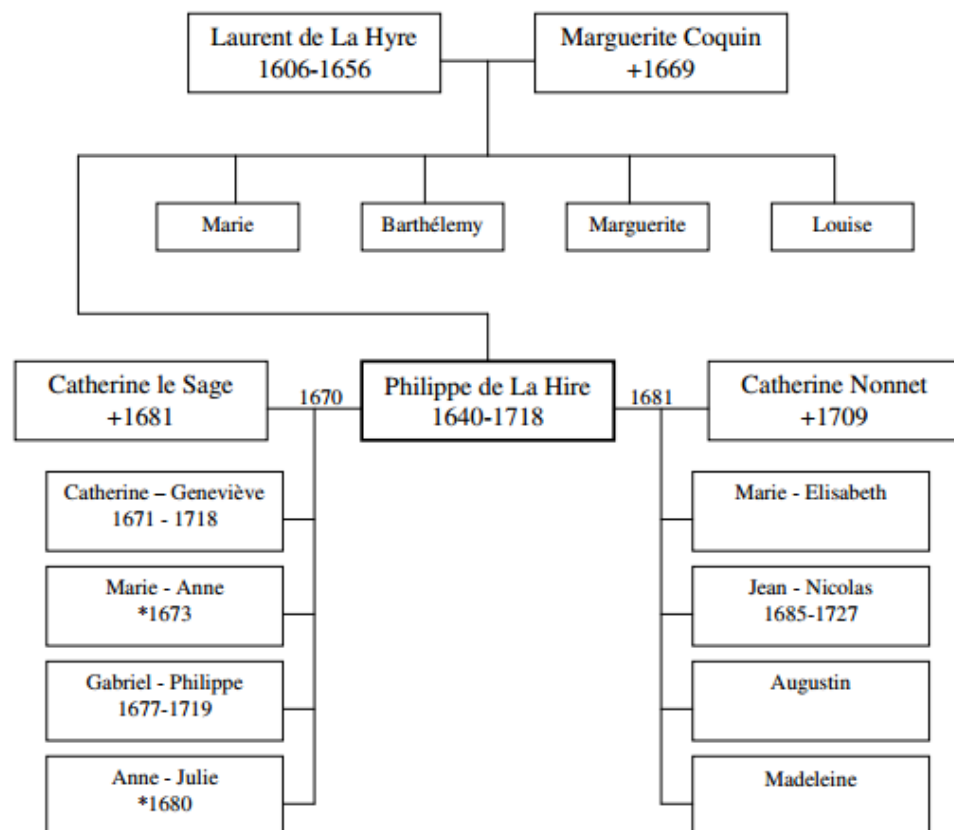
Laurent de La Hyre
1606-1656

Marguerite Coquin
+1669

Marie

Barthélemy

Marguerite

Louise

Catherine le Sage
+1681

1670

Philippe de La Hire
1640-1718

1681

Catherine Nonnet
+1709

Catherine – Geneviève
1671 - 1718

Marie - Anne
*1673

Gabriel - Philippe
1677-1719

Anne - Julie
*1680

Marie - Elisabeth

Jean - Nicolas
1685-1727

Augustin

Madeleine